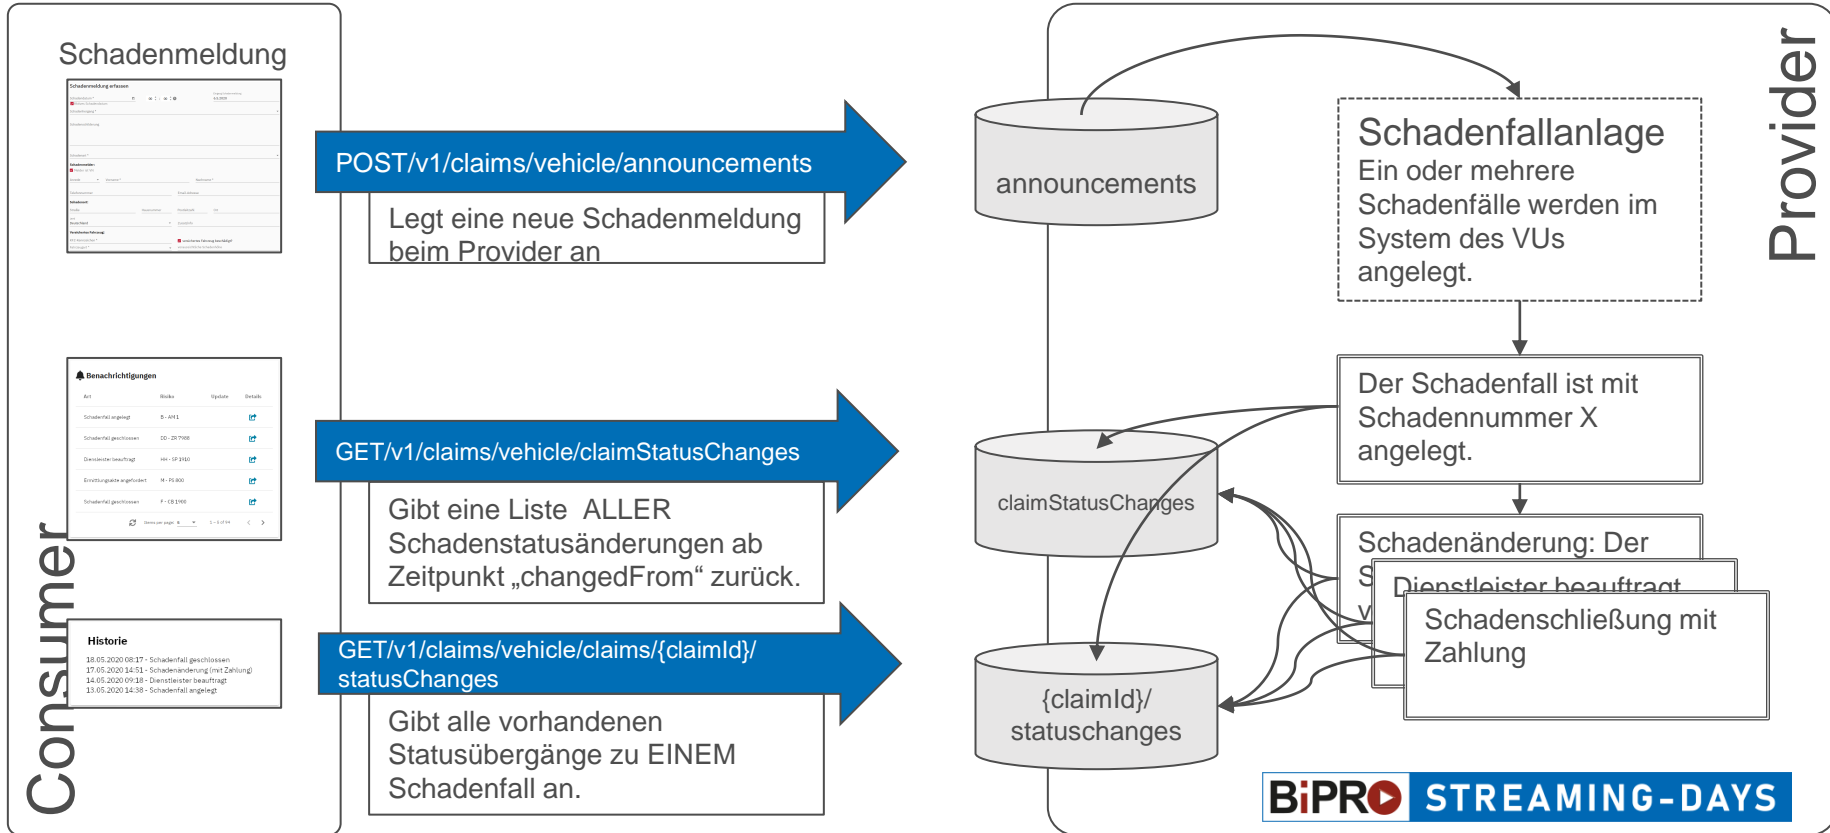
Schadenmeldung

Schadenmeldung erfassen

POST/v1/claims/vehicle/announcements

Legt eine neue Schadenmeldung beim Provider an

announcements

Schadenfallanlage
Ein oder mehrere Schadenfälle werden im System des VUs angelegt.

Provider

Benachrichtigungen

| Art | Risiko | Update | Details |
|---|---|---|---|
| Schadenfall angelegt | B - AM 1 | | |
| Schadenfall geschlossen | DD - ZR 7988 | | |
| Dienstleister beauftragt | HH - SP 1910 | | |
| Ermittlungsakte angefordert | M - PS 800 | | |
| Schadenfall geschlossen | F - CB 1900 | | |

GET/v1/claims/vehicle/claimStatusChanges

Gibt eine Liste ALLER Schadenstatusänderungen ab Zeitpunkt „changedFrom“ zurück.

Der Schadenfall ist mit Schadennummer X angelegt.

claimStatusChanges

Schadenänderung: Der S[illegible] V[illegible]

Dienstleister beauftragt

Schadenschließung mit Zahlung

Historie
18.05.2020 08:17 - Schadenfall geschlossen
17.05.2020 14:51 - Schadenänderung (mit Zahlung)
14.05.2020 09:18 - Dienstleister beauftragt
13.05.2020 14:38 - Schadenfall angelegt

GET/v1/claims/vehicle/claims/{claimId}/statusChanges

Gibt alle vorhandenen Statusübergänge zu EINEM Schadenfall an.

{claimId}/statuschanges

Consumer

BiPRO STREAMING-DAYS